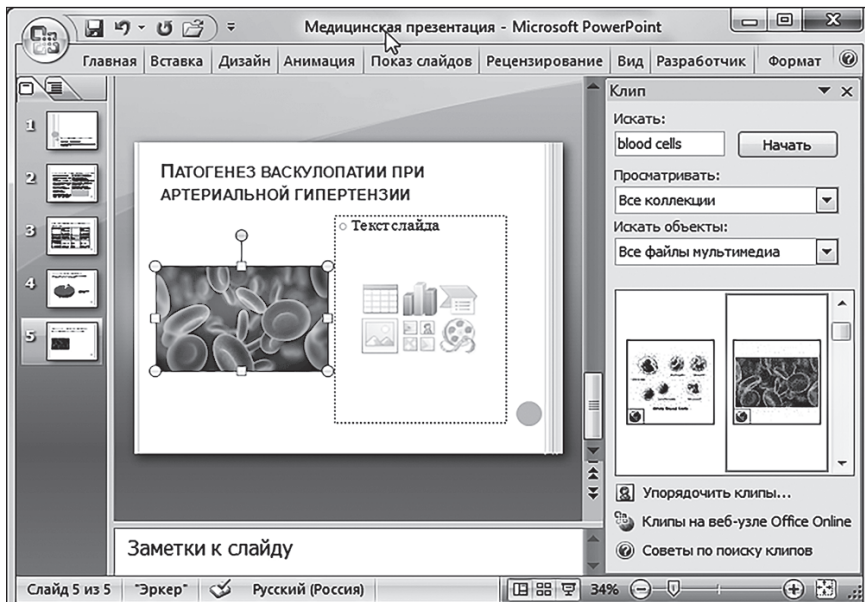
Медицинская презентация - Microsoft PowerPoint

Главная | Вставка | Дизайн | Анимация | Показ слайдов | Рецензирование | Вид | Разработчик | Формат

1
2
3
4
5

ПАТОГЕНЕЗ ВАСКУЛОПАТИИ ПРИ АРТЕРИАЛЬНОЙ ГИПЕРТЕНЗИИ

Текст слайда

Клип
Искать:
blood cells
Начать
Просматривать:
Все коллекции
Искать объекты:
Все файлы мультимедиа

Упорядочить клипы...
Клипы на веб-узле Office Online
Советы по поиску клипов

Заметки к слайду

Слайд 5 из 5 | "Эркер" | Русский (Россия) | 34%